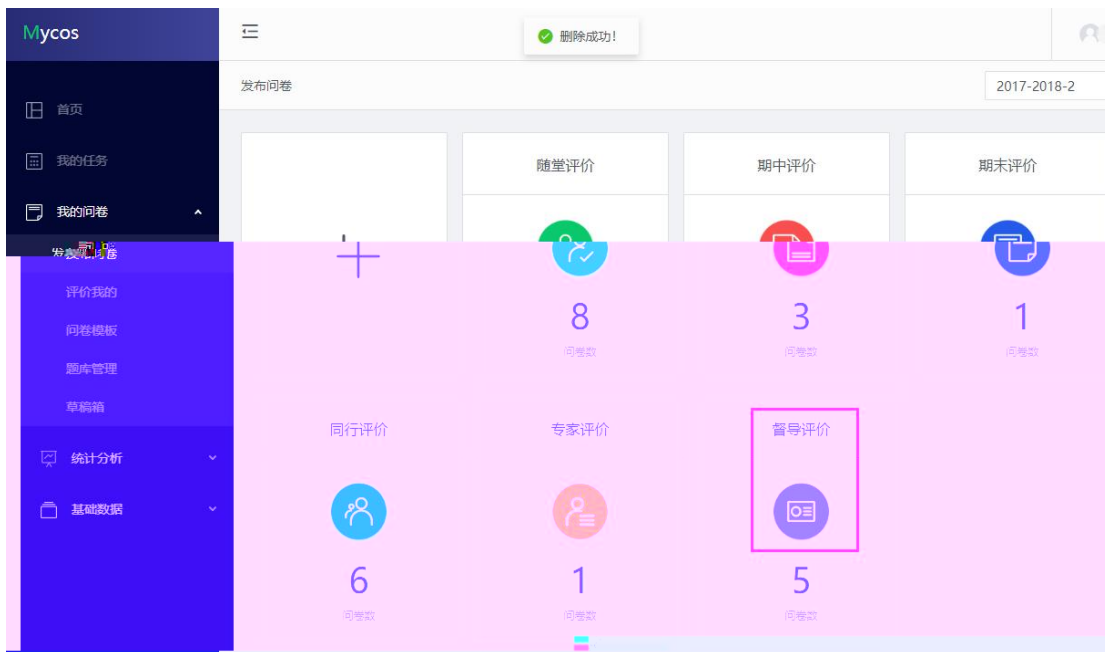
Mycos

删除成功!

首页

我的任务

我的问卷

发布问卷

评价我的

问卷模板

题库管理

草稿箱

统计分析

基础数据

发布问卷

2017-2018-2

随堂评价

8

问卷数

期中评价

3

问卷数

期末评价

1

问卷数

同行评价

6

问卷数

专家评价

1

问卷数

督导评价

5

问卷数